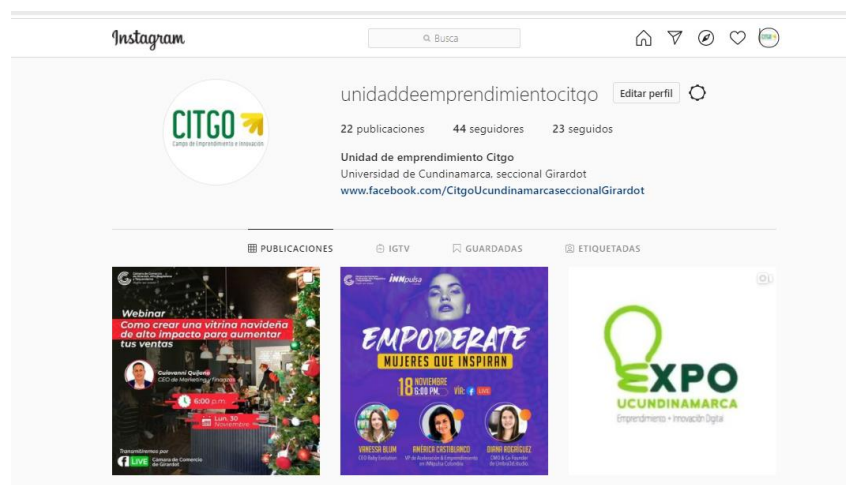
Instagram

Busca

CITGO
Campo de Emprendimiento e Innovación

unidaddeemprendimientocitgo Editar perfil

22 publicaciones 44 seguidores 23 seguidos

Unidad de emprendimiento Citgo
Universidad de Cundinamarca, seccional Girardot
www.facebook.com/CitgoUcundinamarcaseccionalGirardot

PUBLICACIONES IGTV GUARDADAS ETIQUETADAS

Webinar
Como crear una vitrina navideña de alto impacto para aumentar tus ventas
Guiovanni Quijano
CEO de Marketing / Finanzas
6:00 p.m.
Lun. 30 Noviembre
Transmitiremos por
Live
Cámara de Comercio de Girardot

iNNpulsa
EMPODERATE
MUJERES QUE INSPIRAN
18 NOVIEMBRE 6:00 P.M.
Vía: Live
VANESSA BLUM
AMÉRICA CASTELLANOS
DIANA RODRÍGUEZ

EXPO
UCUNDINAMARCA
Emprendimiento • Innovación Digital